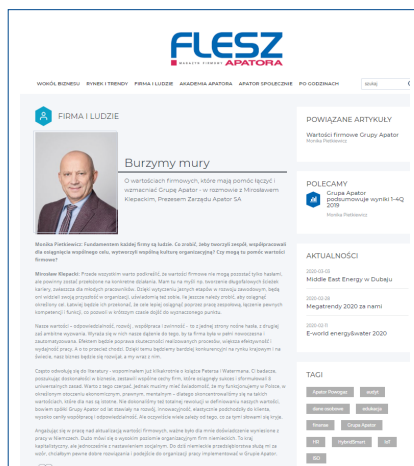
FLESZ
MAGAZYN FIRMOWY APATORA

WOKÓŁ BIZNESU RYNEK I TRENDY FIRMA I LUDZIE AKADEMIA APATORA APATOR SPOŁECZNIE PO GODZINACH SZUKAJ

FIRMA I LUDZIE

Burzymy mury

O wartościach firmowych, które mają pomóc łączyć i wzmacniać Grupę Apator - w rozmowie z Mirosławem Klepackim, Prezesem Zarządu Apator SA

Monika Pietkiewicz: Fundamentem każdej firmy są ludzie. Co zrobić, żeby tworzyli zespół, współpracowali dla osiągnięcia wspólnego celu, wytworzyli wspólną kulturę organizacyjną? Czy mogą tu pomóc wartości firmowe?

Mirosław Klepacki: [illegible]

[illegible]

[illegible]

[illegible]

POWIĄZANE ARTYKUŁY

Wartości firmowe Grupy Apator
Monika Pietkiewicz

POLECAMY

Grupa Apator podsumowuje wyniki 1-4Q 2019
Monika Pietkiewicz

AKTUALNOŚCI

2020-02-05
Middle East Energy w Dubaju

2020-02-06
Megatrendy 2020 za nami

2020-02-11
E-world energy&water 2020

TAGI

Apator Powogaz audyt dane osobowe edukacja finanse Grupa Apator HR HybridSmart IoT ISO